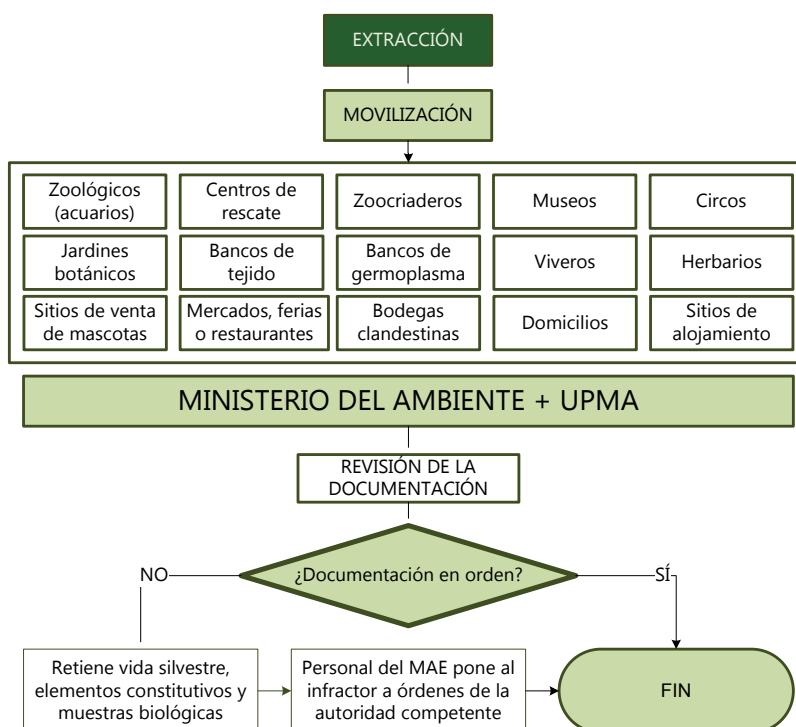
EXTRACCIÓN

MOVILIZACIÓN

| | | | | |
|---|---|---|---|---|
| Zoológicos (acuarios) | Centros de rescate | Zoocriaderos | Museos | Circos |
| Jardines botánicos | Bancos de tejido | Bancos de germoplasma | Viveros | Herbarios |
| Sitios de venta de mascotas | Mercados, ferias o restaurantes | Bodegas clandestinas | Domicilios | Sitios de alojamiento |

MINISTERIO DEL AMBIENTE + UPMA

REVISIÓN DE LA DOCUMENTACIÓN

¿Documentación en orden?

NO

SÍ

Retiene vida silvestre, elementos constitutivos y muestras biológicas

Personal del MAE pone al infractor a órdenes de la autoridad competente

FIN